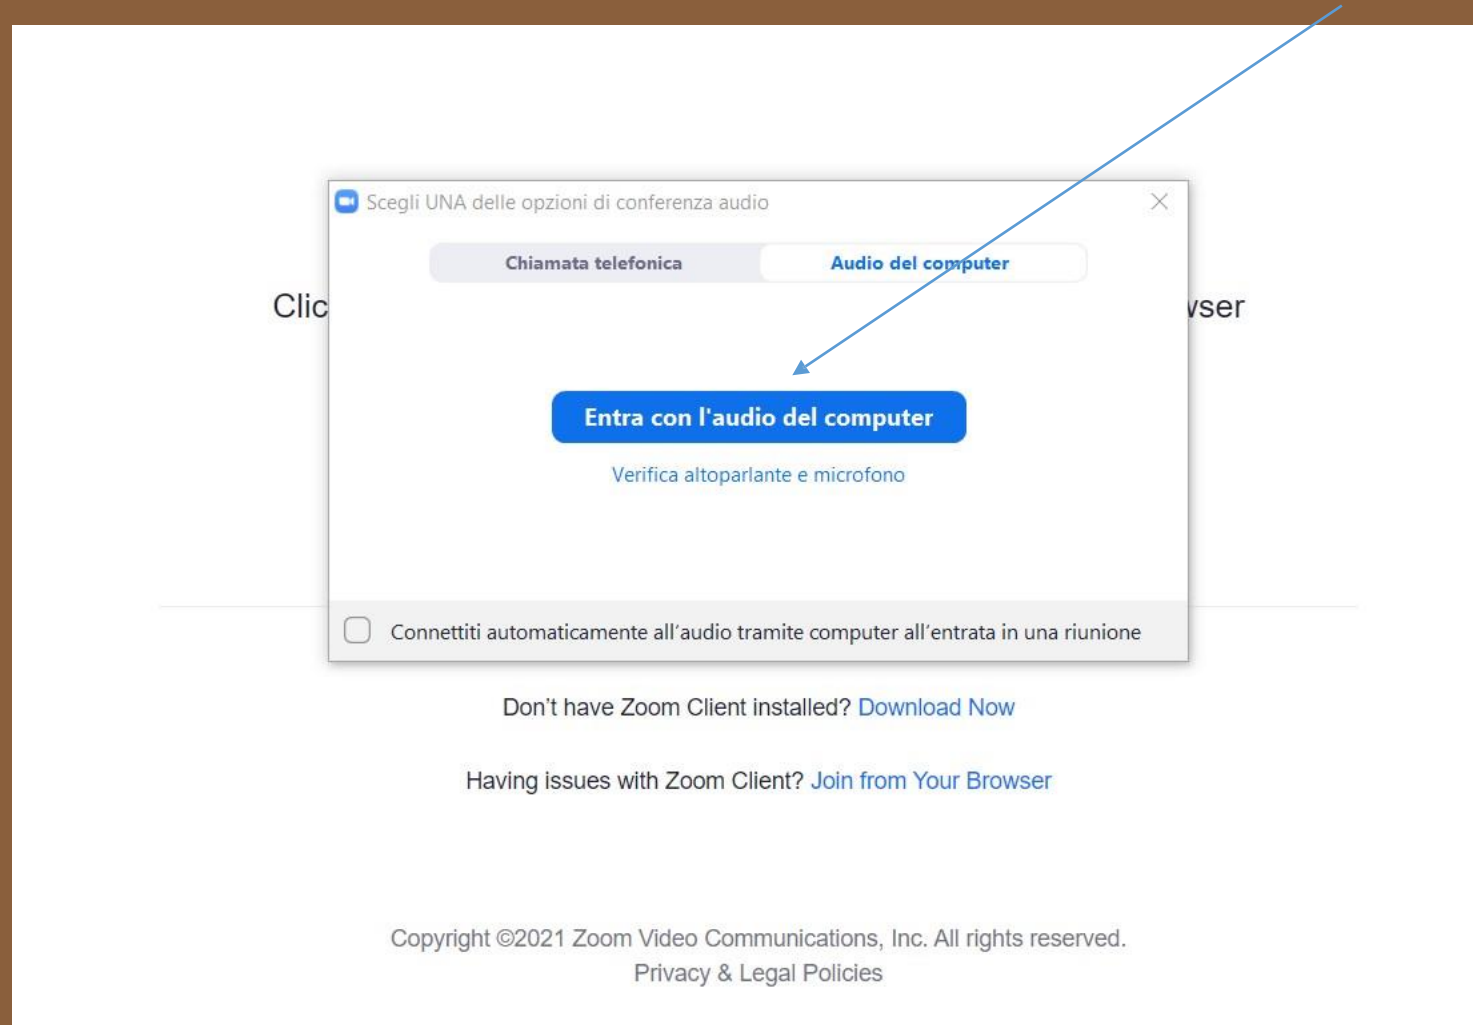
Clic

vser

Scegli UNA delle opzioni di conferenza audio

Chiamata telefonica

Audio del computer

Entra con l'audio del computer

Verifica altoparlante e microfono

Connettiti automaticamente all'audio tramite computer all'entrata in una riunione

Don't have Zoom Client installed? Download Now

Having issues with Zoom Client? Join from Your Browser

Copyright ©2021 Zoom Video Communications, Inc. All rights reserved.
Privacy & Legal Policies